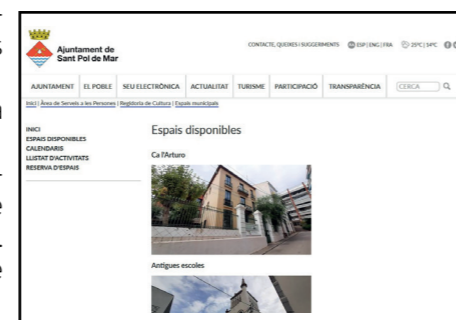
Ajuntament de Sant Pol de Mar

CONTACTE, QUEIXES I SUGGERIMENTS ESP | ENG | FRA 20ºC | 14ºC

AJUNTAMENT EL POBLE SEU ELECTRÒNICA ACTUALITAT TURISME PARTICIPACIÓ TRANSPARÈNCIA CERCA

Inici | Àrea de Serveis a les Persones | Regidoria de Cultura | Espais municipals

INICI
ESPAIS DISPONIBLES
CALENDARIS
LLISTAT D'ACTIVITATS
RESERVA D'ESPAIS

Espais disponibles

Ca l'Arturo

Antigues escoles